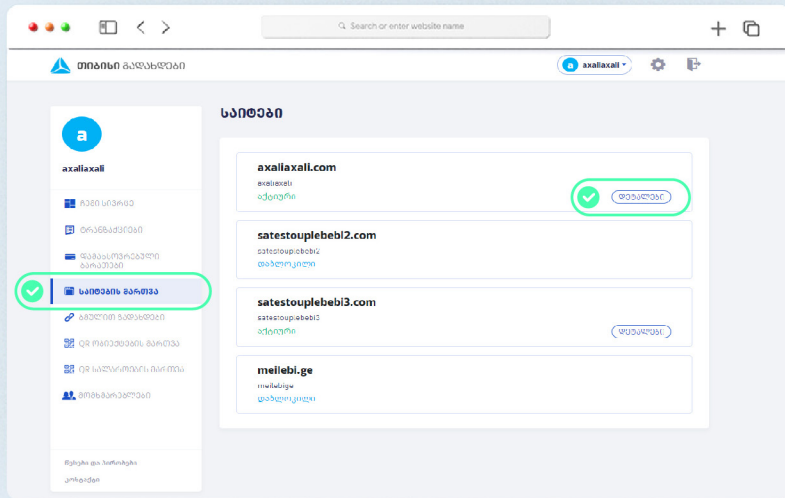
Search or enter website name

თიბისი გადახდები

a axaliaxali

საიტები

a

axaliaxali

ჩემი სივრცე

ტრანზაქციები

დამახსოვრებული ბარათები

საიტების მართვა

გზულით გადახდები

QR ოპერაციების მართვა

QR სალაროების მართვა

მომხმარებლები

წესები და პირობები

კონტაქტი

axaliaxali.com
axaliaxali
აქტიური
დეტალები

satestouplebebi2.com
satestouplebebi2
დაბლოკილი

satestouplebebi3.com
satestouplebebi3
აქტიური
დეტალები

meilebi.ge
meilebige
დაბლოკილი